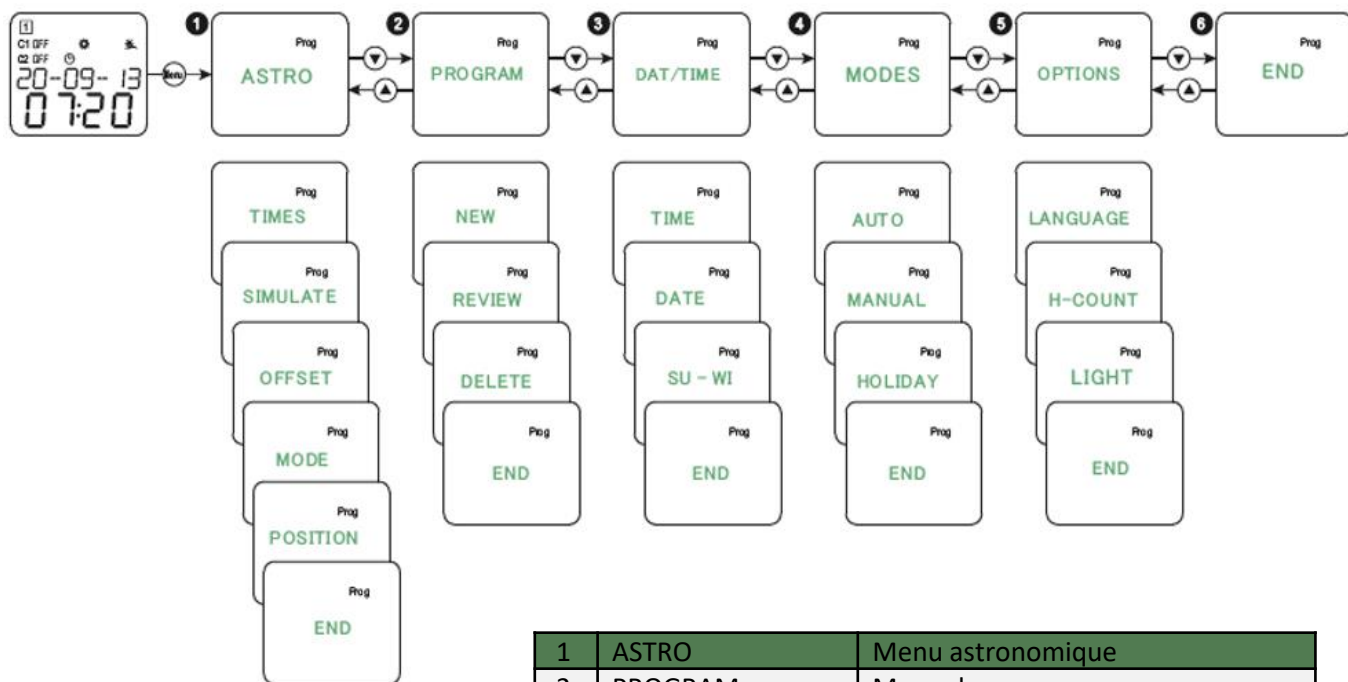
1
C1 OFF
C2 OFF
20-09-13
07:20
Menu

1 Prog ASTRO
2 Prog PROGRAM
3 Prog DAT/TIME
4 Prog MODES
5 Prog OPTIONS
6 Prog END

Prog TIMES
Prog SIMULATE
Prog OFFSET
Prog MODE
Prog POSITION
Prog END

Prog NEW
Prog REVIEW
Prog DELETE
Prog END

Prog TIME
Prog DATE
Prog SU - WI
Prog END

Prog AUTO
Prog MANUAL
Prog HOLIDAY
Prog END

Prog LANGUAGE
Prog H-COUNT
Prog LIGHT
Prog END

| 1 | ASTRO | Menu astronomique |
|---|---|---|
| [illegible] | PROGRAM | M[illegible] |